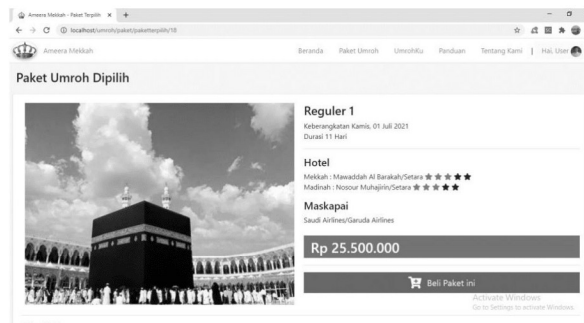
Ameera Mekkah - Paket Terpilih ×   +

localhost/umroh/paket/paketterpilih/18

Ameera Mekkah

Beranda   Paket Umroh   UmrohKu   Panduan   Tentang Kami   |   Hai, User

Paket Umroh Dipilih

Reguler 1

Keberangkatan Kamis, 01 Juli 2021
Durasi 11 Hari

Hotel

Mekkah : Mawaddah Al Barakah/Setara
Madinah : Nosour Muhajirin/Setara

Maskapai

Saudi Airlines/Garuda Airlines

Rp 25.500.000

Beli Paket ini

Activate Windows
Go to Settings to activate Windows.